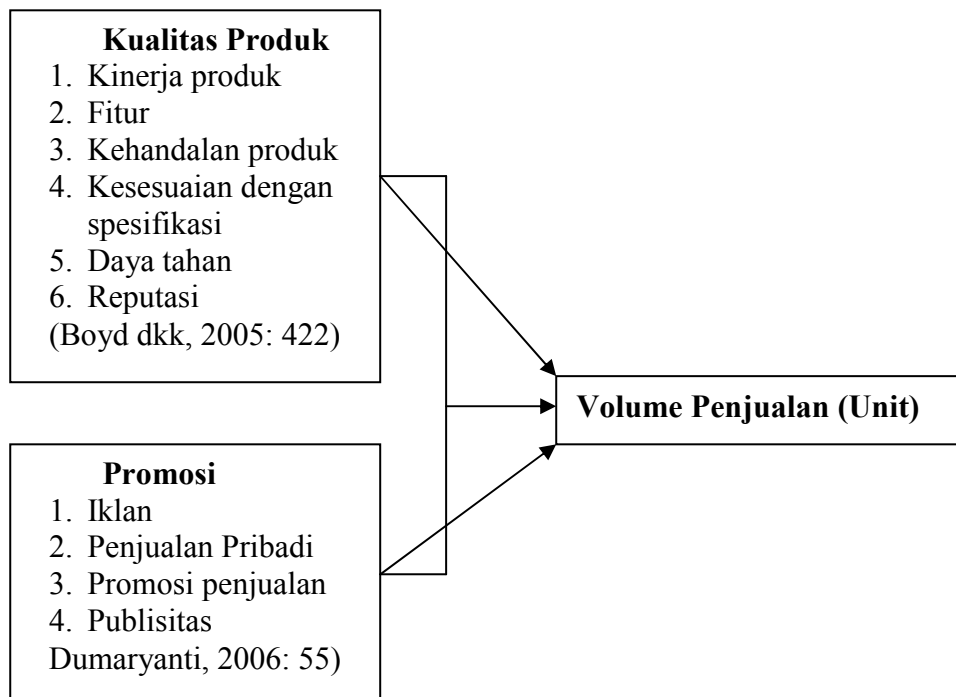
Kualitas Produk
1. Kinerja produk
2. Fitur
3. Kehandalan produk
4. Kesesuaian dengan spesifikasi
5. Daya tahan
6. Reputasi
(Boyd dkk, 2005: 422)

Volume Penjualan (Unit)

Promosi
1. Iklan
2. Penjualan Pribadi
3. Promosi penjualan
4. Publisitas
Dumaryanti, 2006: 55)